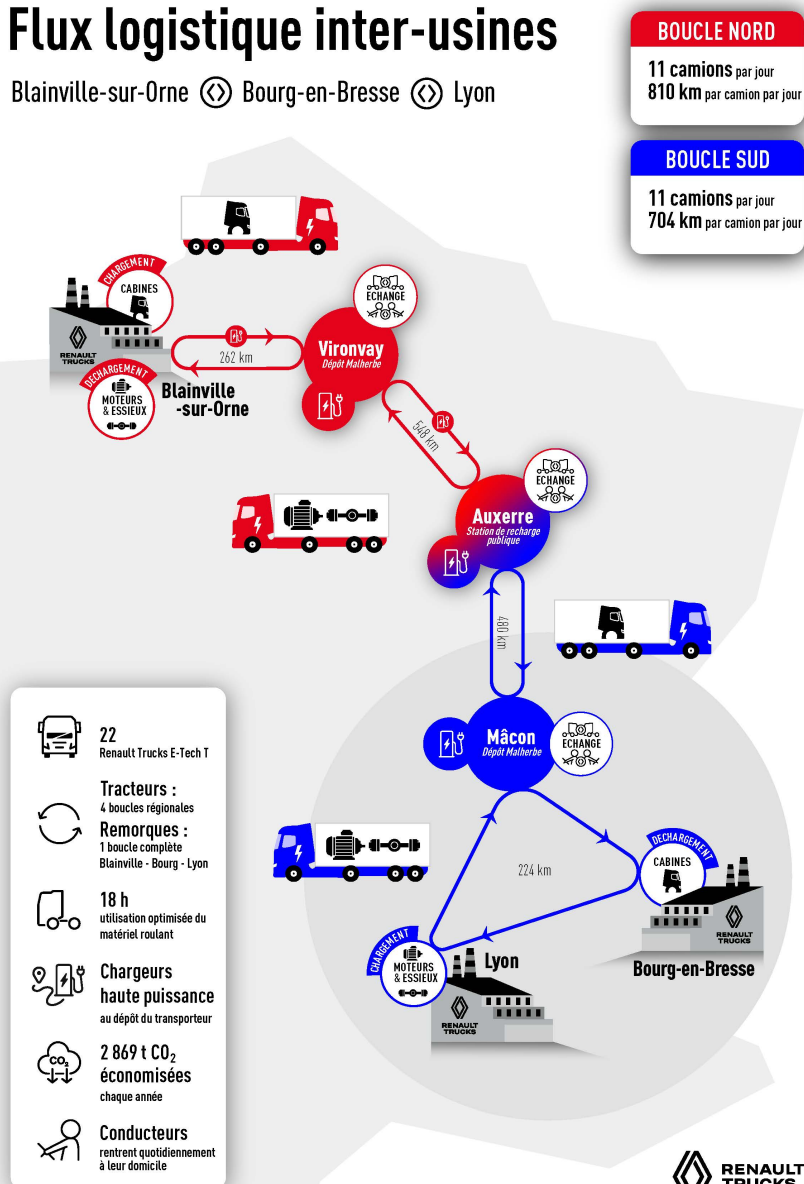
Flux logistique inter-usines

Blainville-sur-Orne ◇ Bourg-en-Bresse ◇ Lyon

BOUCLE NORD

11 camions par jour
810 km par camion par jour

BOUCLE SUD

11 camions par jour
704 km par camion par jour

CHARGEMENT
CABINES

DECHARGEMENT
MOTEURS & ESSIEUX

RENAULT TRUCKS

Blainville -sur-Orne

262 km

ECHANGE

Vironvay
Dépôt Malherbe

548 km

ECHANGE

Auxerre
Station de recharge publique

480 km

Mâcon
Dépôt Malherbe

ECHANGE

224 km

DECHARGEMENT
CABINES

RENAULT TRUCKS

Bourg-en-Bresse

CHARGEMENT
MOTEURS & ESSIEUX

Lyon

RENAULT TRUCKS

22
Renault Trucks E-Tech T

Tracteurs :
4 boucles régionales
Remorques :
1 boucle complète Blainville - Bourg - Lyon

18 h
utilisation optimisée du matériel roulant

Chargeurs haute puissance
au dépôt du transporteur

$CO_2$

2 869 t $CO_2$ économisées
chaque année

Conducteurs
rentrent quotidiennement à leur domicile

RENAULT TRUCKS